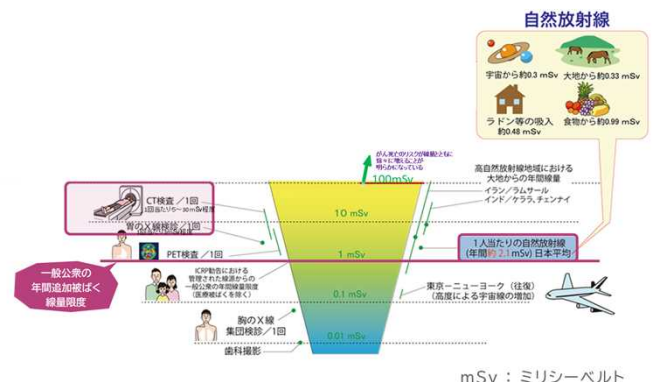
自然放射線

宇宙から約0.3 mSv
大地から約0.33 mSv
ラドン等の吸入 約0.48 mSv
食物から約0.99 mSv

がん死亡のリスクが線量とともに徐々に増えることが明らかになっている

100mSv

高自然放射線地域における大地からの年間線量
イラン／ラムサール
インド／ケララ、チェンナイ

CT検査／1回
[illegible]

10 mSv

胃のX線検診／1回

PET検査／1回

1 mSv

1人当たりの自然放射線 (年間約2.1 mSv) 日本平均

一般公衆の年間追加被ばく線量限度

ICRP勧告における管理された線源からの一般公衆の年間線量限度 (医療被ばくを除く)

0.1 mSv

東京ーニューヨーク（往復） (高度による宇宙線の増加)

胸のX線 集団検診／1回

0.01 mSv

歯科撮影

mSv：ミリシーベルト